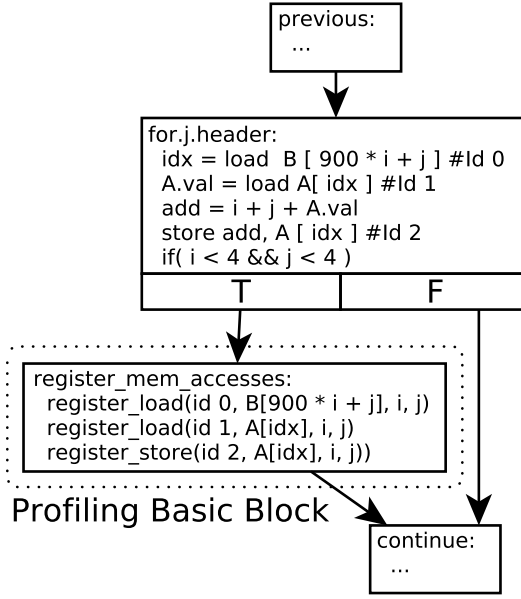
previous:
...

for.j.header:
idx = load B [ 900 * i + j ] #Id 0
A.val = load A[ idx ] #Id 1
add = i + j + A.val
store add, A [ idx ] #Id 2
if( i < 4 && j < 4 )

T

F

register_mem_accesses:
register_load(id 0, B[900 * i + j], i, j)
register_load(id 1, A[idx], i, j)
register_store(id 2, A[idx], i, j))

Profiling Basic Block

continue:
...